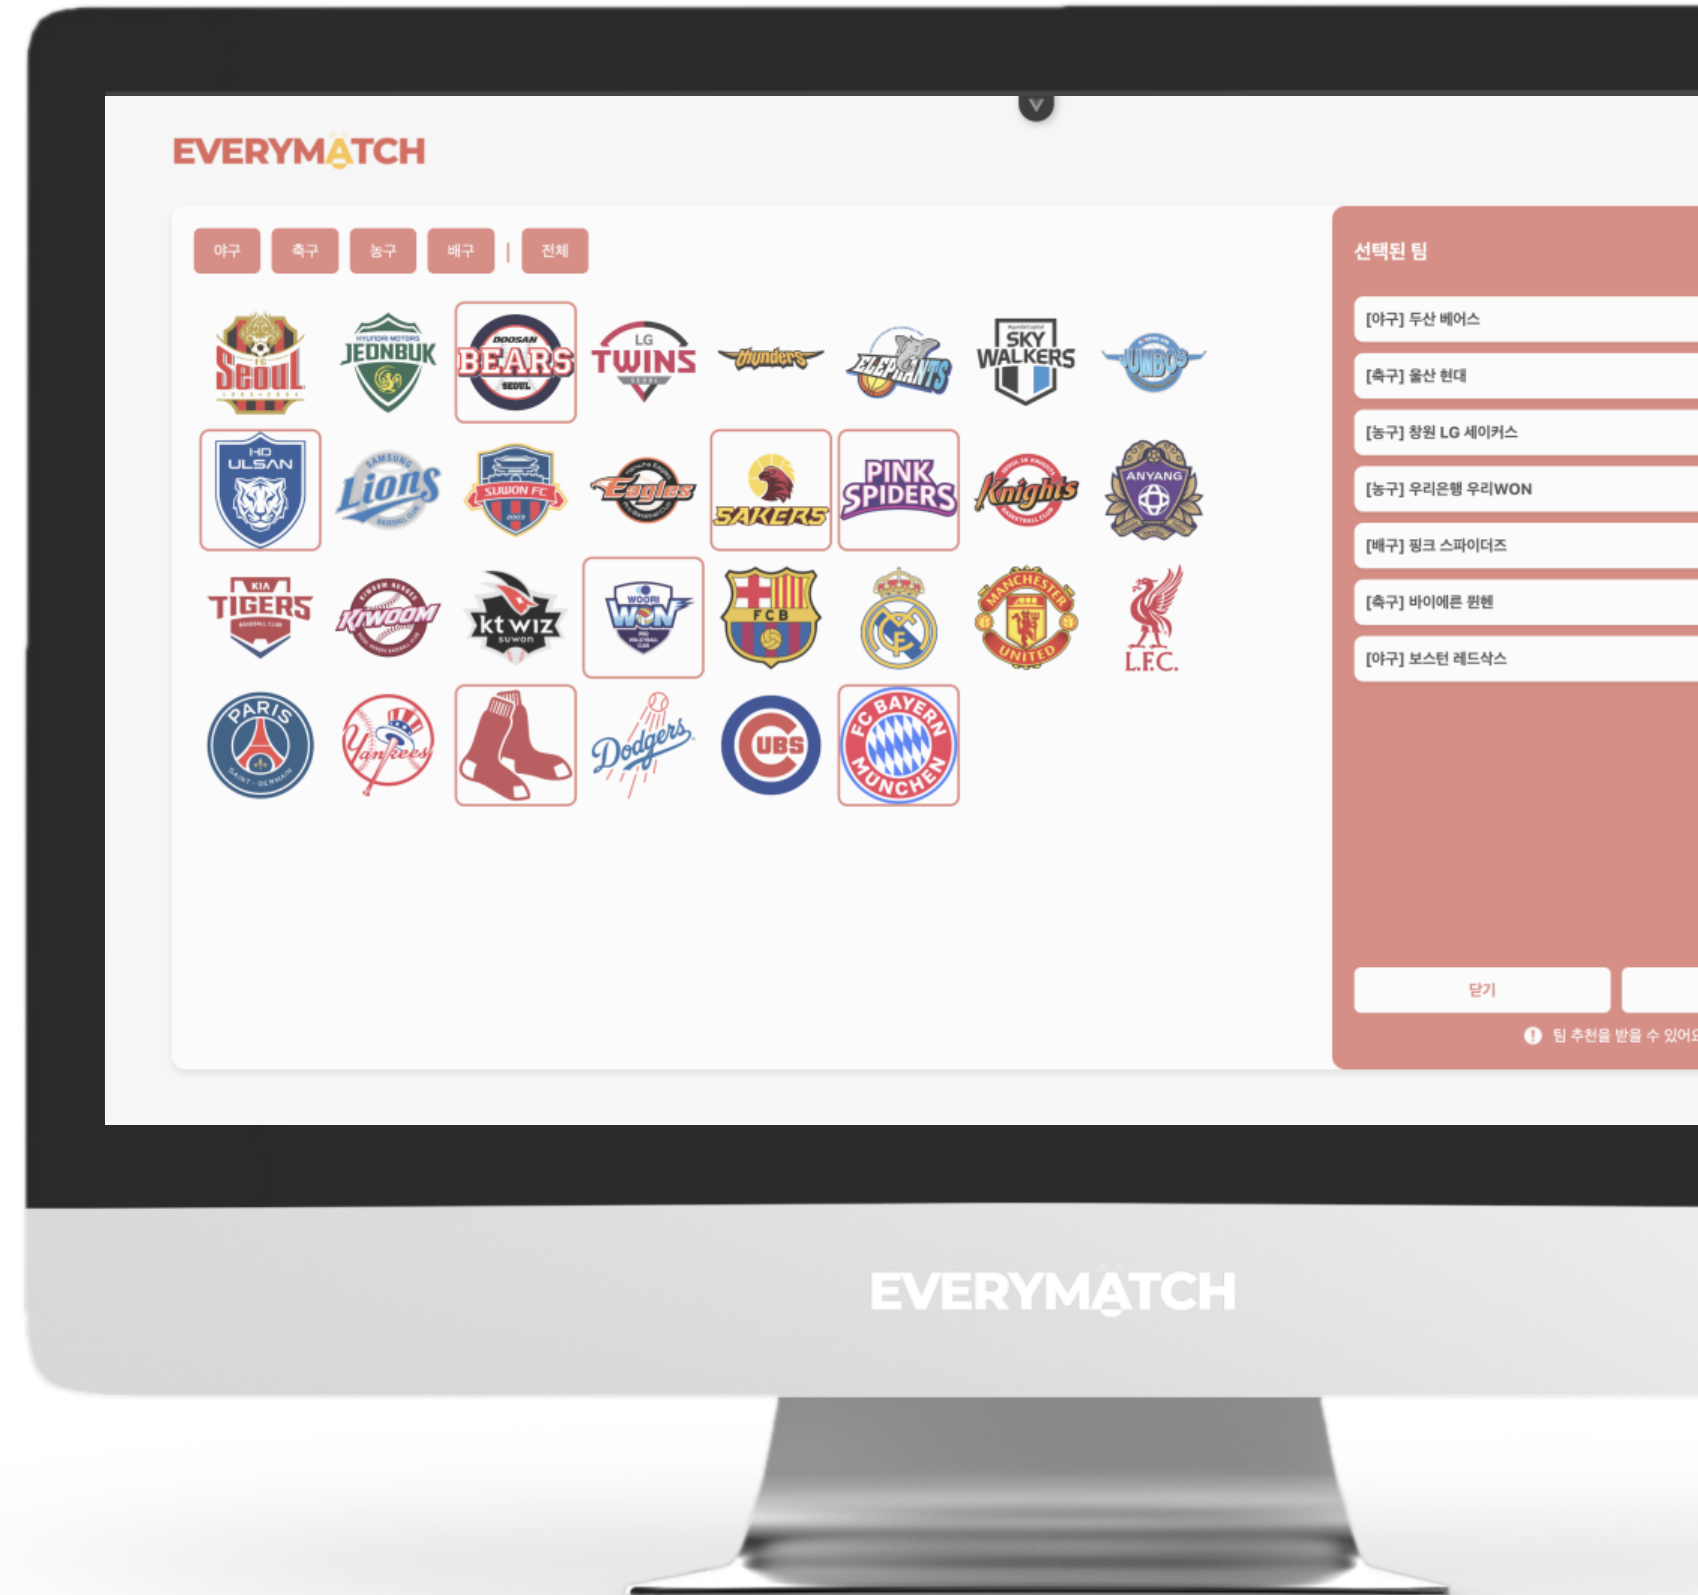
EVERYMATCH

야구 축구 농구 배구 | 전체

FC Seoul
HYUNDAI MOTORS JEONBUK
DOOSAN BEARS SEOUL
LG TWINS SEOUL
Thunders
ELEPHANTS
SKY WALKERS
JUMBOS
HD ULSAN
SAMSUNG Lions
SUWON FC
Eagles
SAKERS
PINK SPIDERS
Knights
ANYANG
KIA TIGERS
KIWOOM
kt wiz suwon
WOORI WON
FCB
MANCHESTER UNITED
L.F.C.
PARIS SAINT-GERMAIN
Yankees
Dodgers
CUBS
FC BAYERN MÜNCHEN

선택된 팀
[야구] 두산 베어스
[축구] 울산 현대
[농구] 창원 LG 세이커스
[농구] 우리은행 우리WON
[배구] 핑크 스파이더즈
[축구] 바이에른 뮌헨
[야구] 보스턴 레드삭스

닫기
팀 추천을 받을 수 있어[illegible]

EVERYMATCH